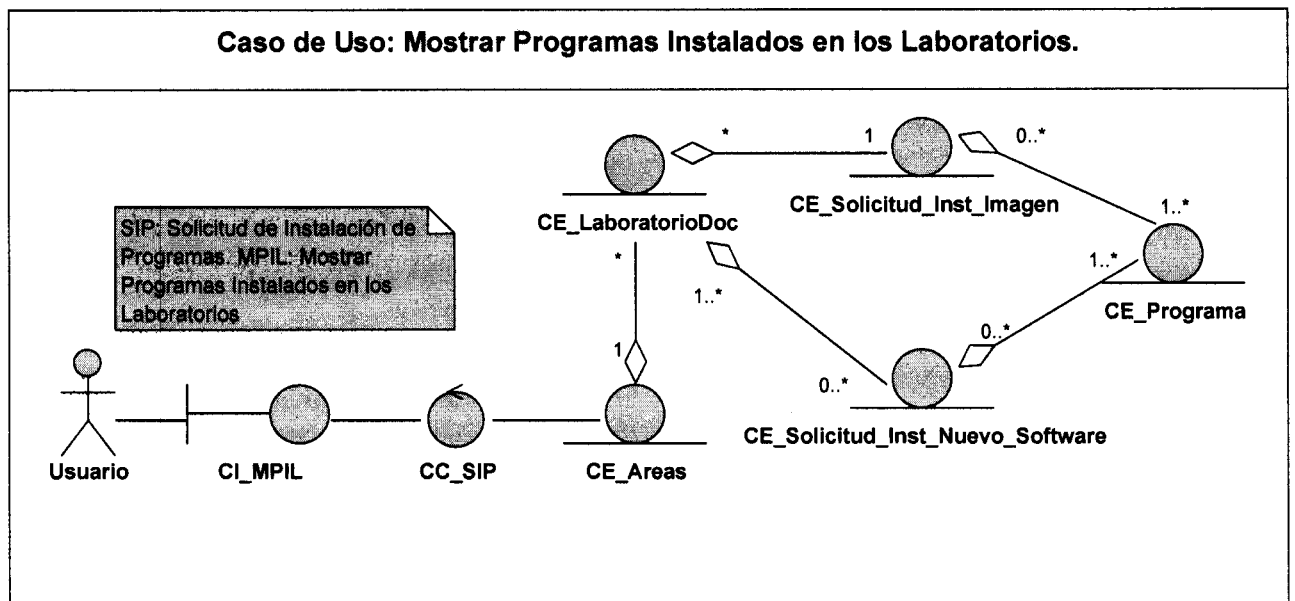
Caso de Uso: Mostrar Programas Instalados en los Laboratorios.

SIP: Solicitud de Instalación de Programas. MPIL: Mostrar Programas Instalados en los Laboratorios

CE_LaboratorioDoc

*

1

CE_Solicitud_Inst_Imagen

0..*

1..*

1..*

CE_Programa

*

1

1..*

0..*

0..*

CE_Solicitud_Inst_Nuevo_Software

Usuario

CI_MPIL

CC_SIP

CE_Areas